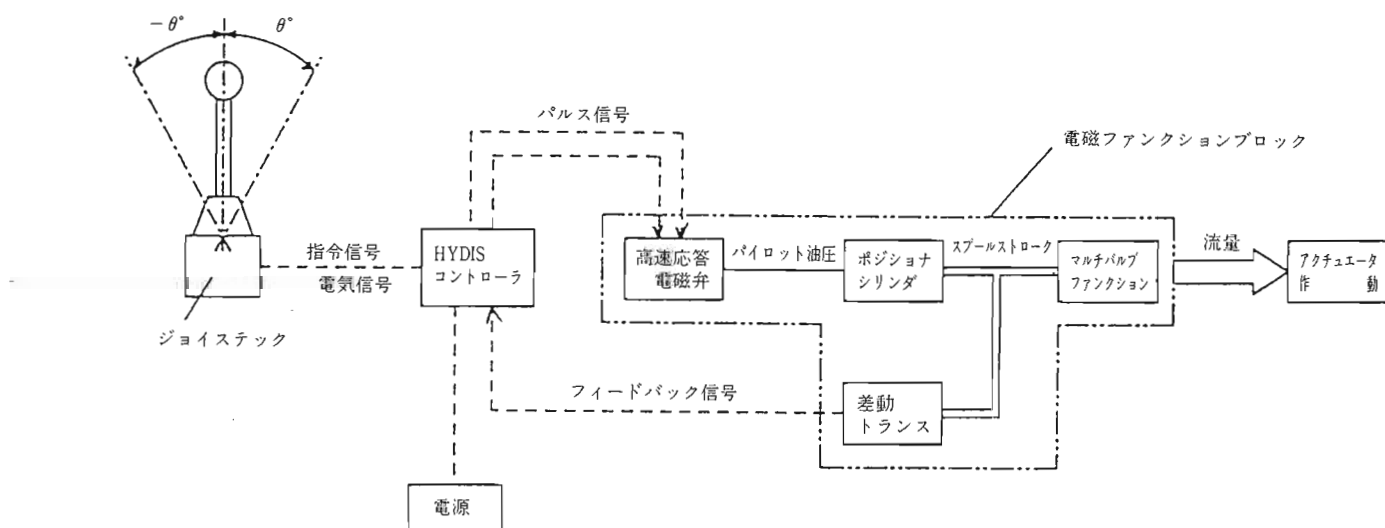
$-\theta°$ $\theta°$

パルス信号

電磁ファンクションブロック

指令信号
電気信号

HYDIS
コントローラ

高速応答
電磁弁

パイロット油圧

ポジショナ
シリンダ

スプールストローク

マルチバルブ
ファンクション

流量

アクチュエータ
作 動

ジョイステック

フィードバック信号

差動
トランス

電源